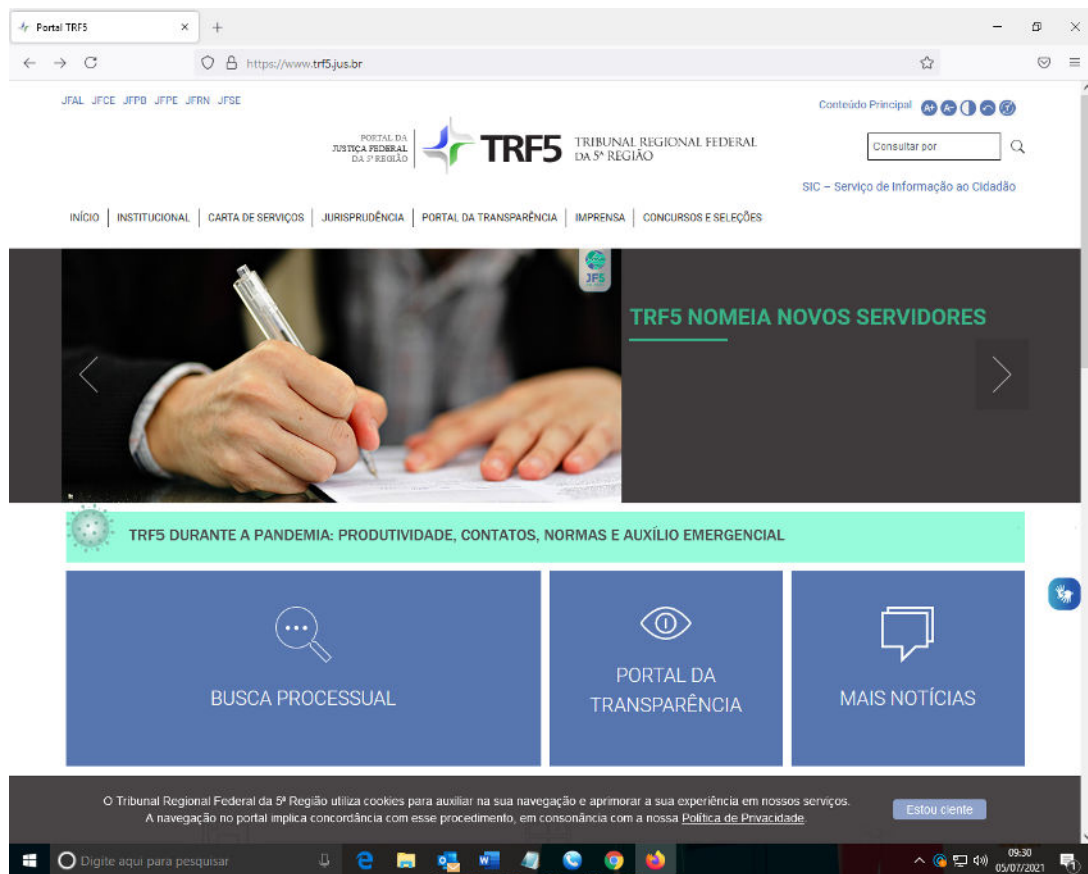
Portal TRF5
https://www.trf5.jus.br

JFAL JFCE JFPB JFPE JFRN JFSE

Conteúdo Principal A+ A-

PORTAL DA JUSTIÇA FEDERAL DA 5ª REGIÃO
TRF5 TRIBUNAL REGIONAL FEDERAL DA 5ª REGIÃO

Consultar por

SIC – Serviço de Informação ao Cidadão

INÍCIO | INSTITUCIONAL | CARTA DE SERVIÇOS | JURISPRUDÊNCIA | PORTAL DA TRANSPARÊNCIA | IMPRENSA | CONCURSOS E SELEÇÕES

JF5

TRF5 NOMEIA NOVOS SERVIDORES

TRF5 DURANTE A PANDEMIA: PRODUTIVIDADE, CONTATOS, NORMAS E AUXÍLIO EMERGENCIAL

BUSCA PROCESSUAL

PORTAL DA TRANSPARÊNCIA

MAIS NOTÍCIAS

O Tribunal Regional Federal da 5ª Região utiliza cookies para auxiliar na sua navegação e aprimorar a sua experiência em nossos serviços. A navegação no portal implica concordância com esse procedimento, em consonância com a nossa Política de Privacidade.

Estou ciente

Digite aqui para pesquisar

09:30
05/07/2021